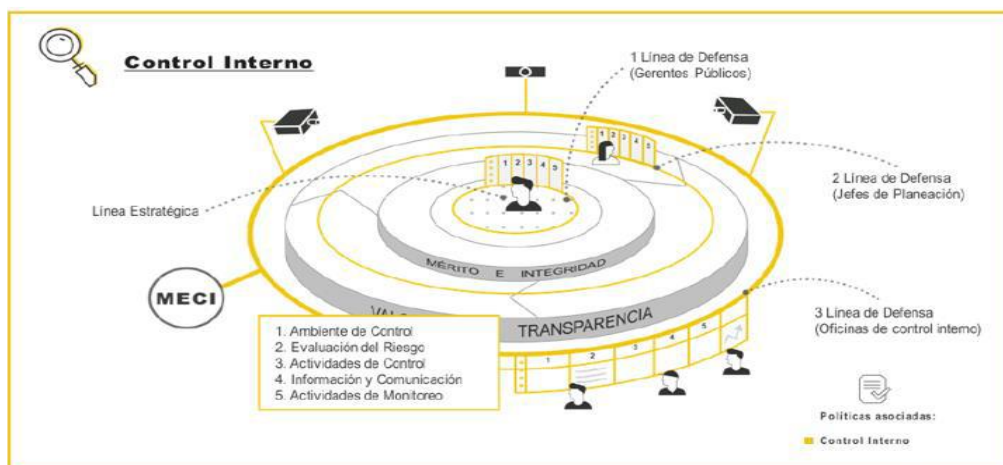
Control Interno

1 Línea de Defensa
(Gerentes Públicos)

2 Línea de Defensa
(Jefes de Planeación)

Línea Estratégica

MÉRITO E INTEGRIDAD

MECI

VAL

TRANSPARENCIA

3 Línea de Defensa
(Oficinas de control interno)

1. Ambiente de Control
2. Evaluación del Riesgo
3. Actividades de Control
4. Información y Comunicación
5. Actividades de Monitoreo

1 2 3 4 5

1 2 3 4 5

1 2 3 4 5

Políticas asociadas:

Control Interno